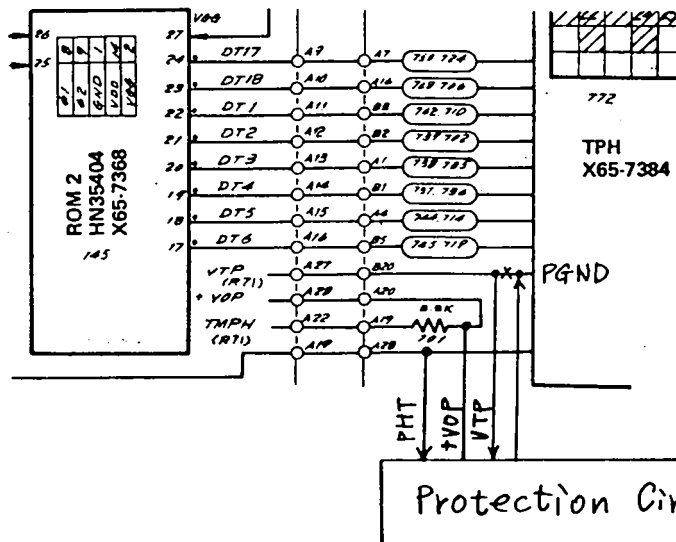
26
25
27
24
23
22
21
20
19
18
17
VBB
ø1
ø2
B
GND
1
VDD
M
VBB
2
ROM 2
HN35404
X65-7368
145
DT17
DT18
DT1
DT2
DT3
DT4
DT5
DT6
VTP (RT1)
+VOP
TMPH (RT1)
A9
A10
A11
A12
A13
A14
A15
A16
A27
A28
A22
A19
A7
A16
B8
B2
A1
B1
A4
B5
B20
A20
A19
A28
758 724
769 706
762 710
737 702
738 703
737 736
766 714
765 719
8.8K
761
772
TPH
X65-7384
PGND
PHT
+VOP
VTP
Protection Cir